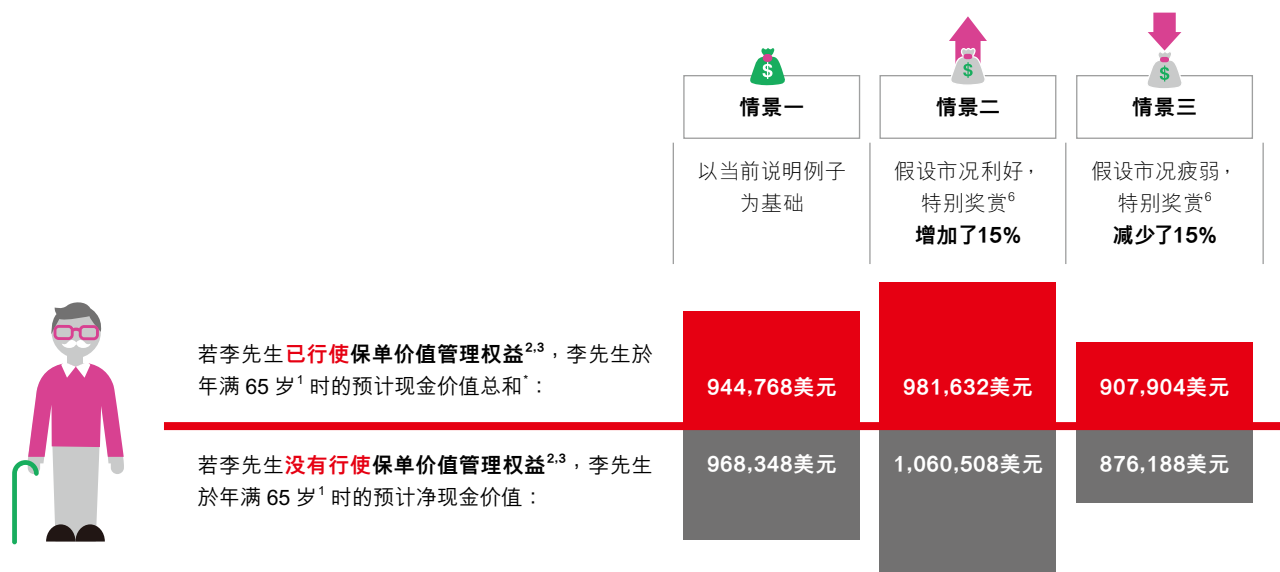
$

情景一

以当前说明例子为基础

$

情景二

假设市况利好，特别奖赏$^6$ **增加了15%**

$

情景三

假设市况疲弱，特别奖赏$^6$ **减少了15%**

若李先生**已行使保单价值管理权益**$^{2,3}$，李先生於年满 65 岁$^1$ 时的预计现金价值总和$^*$：

944,768美元

981,632美元

907,904美元

若李先生**没有行使保单价值管理权益**$^{2,3}$，李先生於年满 65 岁$^1$ 时的预计净现金价值：

968,348美元

1,060,508美元

876,188美元